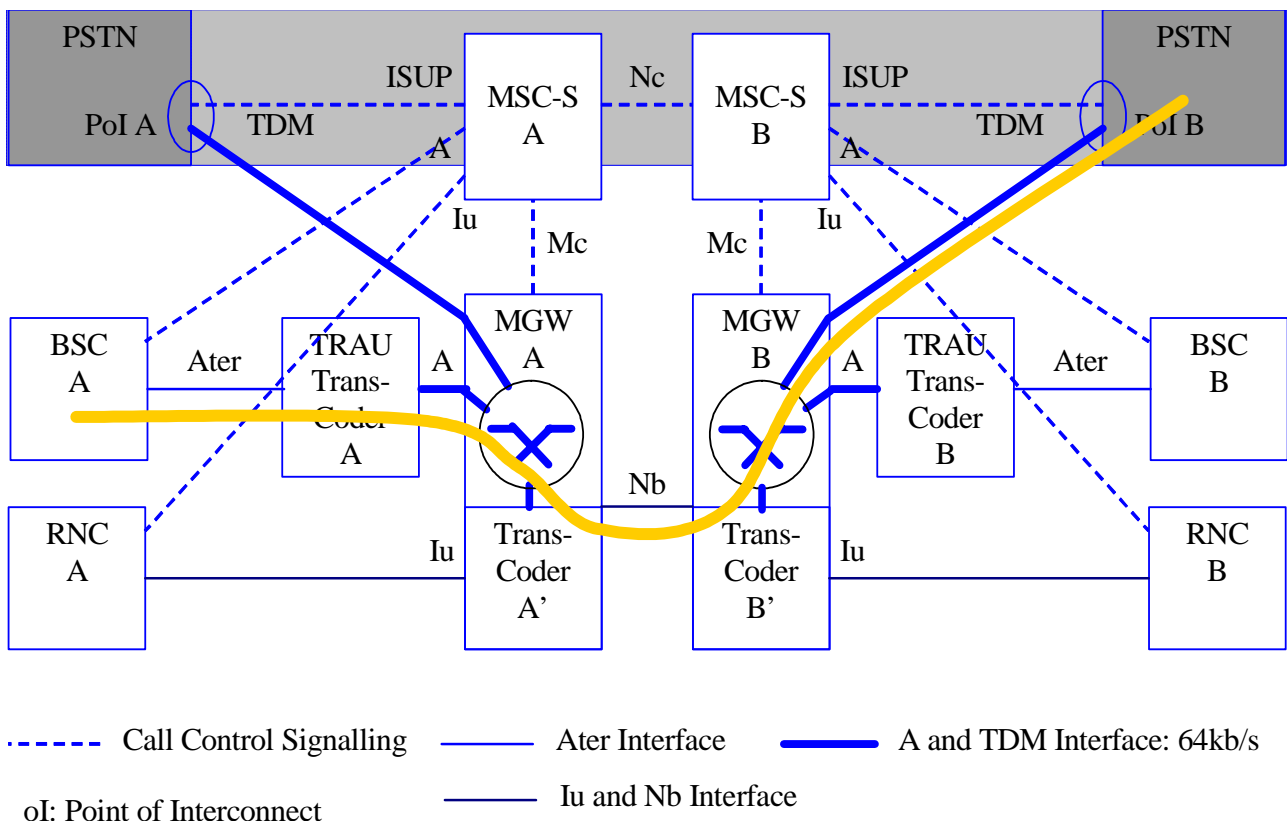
PSTN

PoI A

ISUP

TDM

A

MSC-S A

Nc

MSC-S B

ISUP

TDM

A

PSTN

PoI B

Iu

Mc

Mc

Iu

BSC A

Ater

TRAU Trans-Coder A

A

MGW A

MGW B

A

TRAU Trans-Coder B

Ater

BSC B

Nb

RNC A

Iu

Trans-Coder A'

Trans-Coder B'

Iu

RNC B

Call Control Signalling

Ater Interface

A and TDM Interface: 64kb/s

oI: Point of Interconnect

Iu and Nb Interface